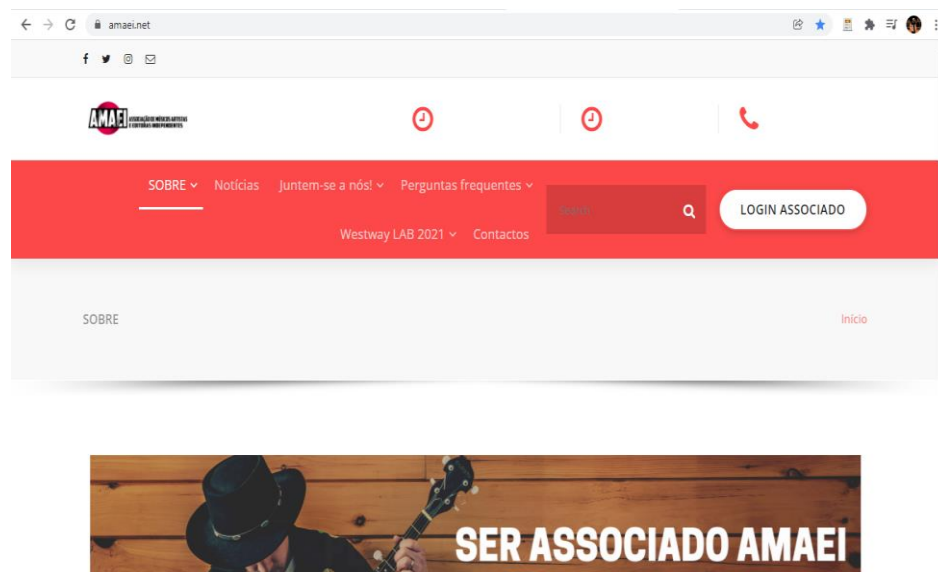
amaei.net

AMAEI ASSOCIAÇÃO DE MÚSICOS ARTISTAS E EDITORAS INDEPENDENTES

SOBRE Notícias Juntem-se a nós! Perguntas frequentes Westway LAB 2021 Contactos

Search

LOGIN ASSOCIADO

SOBRE

Início

SER ASSOCIADO AMAEI